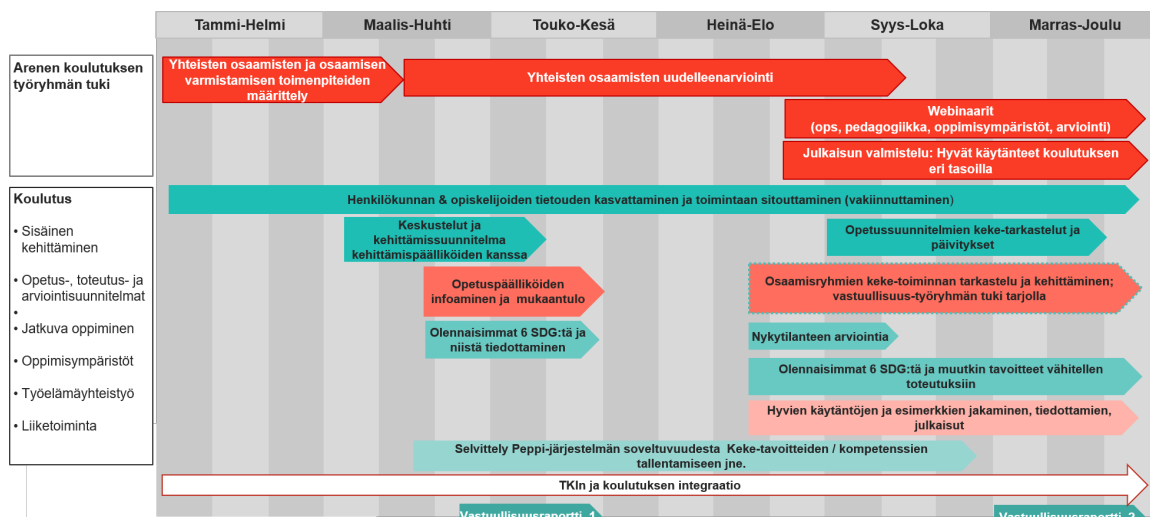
Tammi-Helmi | Maalis-Huhti | Touko-Kesä | Heinä-Elo | Syys-Loka | Marras-Joulu

Arenen koulutuksen työryhmän tuki

Yhteisten osaamisten ja osaamisen varmistamisen toimenpiteiden määrittely

Yhteisten osaamisten uudelleenarviointi

Webinaarit (ops, pedagogiikka, oppimisympäristöt, arviointi)

Julkaisun valmistelu: Hyvät käytänteet koulutuksen eri tasoilla

Koulutus
• Sisäinen kehittäminen
• Opetus-, toteutus- ja arviointisuunnitelmat
•
• Jatkuva oppiminen
• Oppimisympäristöt
• Työelämäyhteistyö
• Liiketoiminta

Henkilökunnan & opiskelijoiden tietouden kasvattaminen ja toimintaan sitouttaminen (vakiinnuttaminen)

Keskustelut ja kehittämissuunnitelma kehittämispäälliköiden kanssa

Opetussuunnitelmien keke-tarkastelut ja päivitykset

Opetuspäälliköiden infoaminen ja mukaantulo

Osaamisryhmien keke-toiminnan tarkastelu ja kehittäminen; vastuullisuus-työryhmän tuki tarjolla

Olennaisimmat 6 SDG:tä ja niistä tiedottaminen

Nykytilanteen arviointia

Olennaisimmat 6 SDG:tä ja muutkin tavoitteet vähitellen toteutuksiin

Hyvien käytäntöjen ja esimerkkien jakaminen, tiedottamien, julkaisut

Selvittely Peppi-järjestelmän soveltuvuudesta Keke-tavoitteiden / kompetenssien tallentamiseen jne.

TKIn ja koulutuksen integraatio

Vastuullisuusraportti 1

Vastuullisuusraportti 2